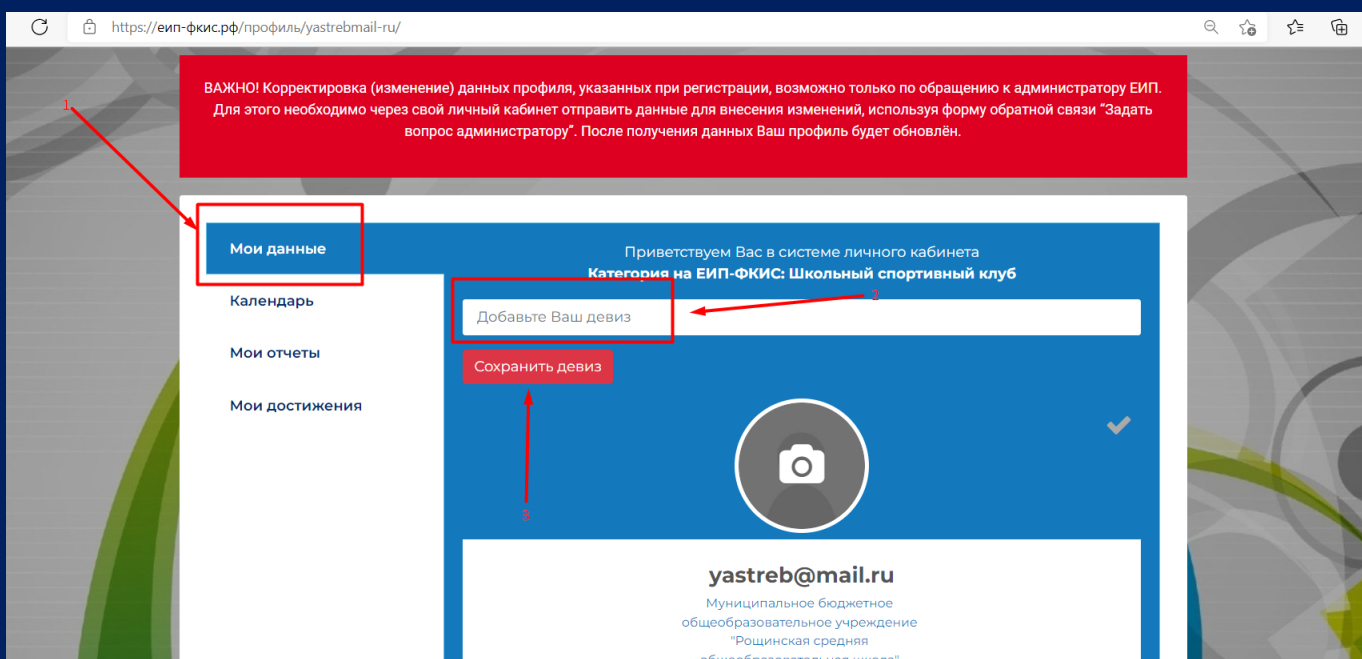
https://еип-фкис.рф/профиль/yastrebmail-ru/

ВАЖНО! Корректировка (изменение) данных профиля, указанных при регистрации, возможно только по обращению к администратору ЕИП. Для этого необходимо через свой личный кабинет отправить данные для внесения изменений, используя форму обратной связи "Задать вопрос администратору". После получения данных Ваш профиль будет обновлён.

1

Мои данные

Календарь

Мои отчеты

Мои достижения

Приветствуем Вас в системе личного кабинета
Категория на ЕИП-ФКИС: Школьный спортивный клуб

2

Добавьте Ваш девиз

Сохранить девиз

3

yastreb@mail.ru

Муниципальное бюджетное общеобразовательное учреждение "Рощинская средняя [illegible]